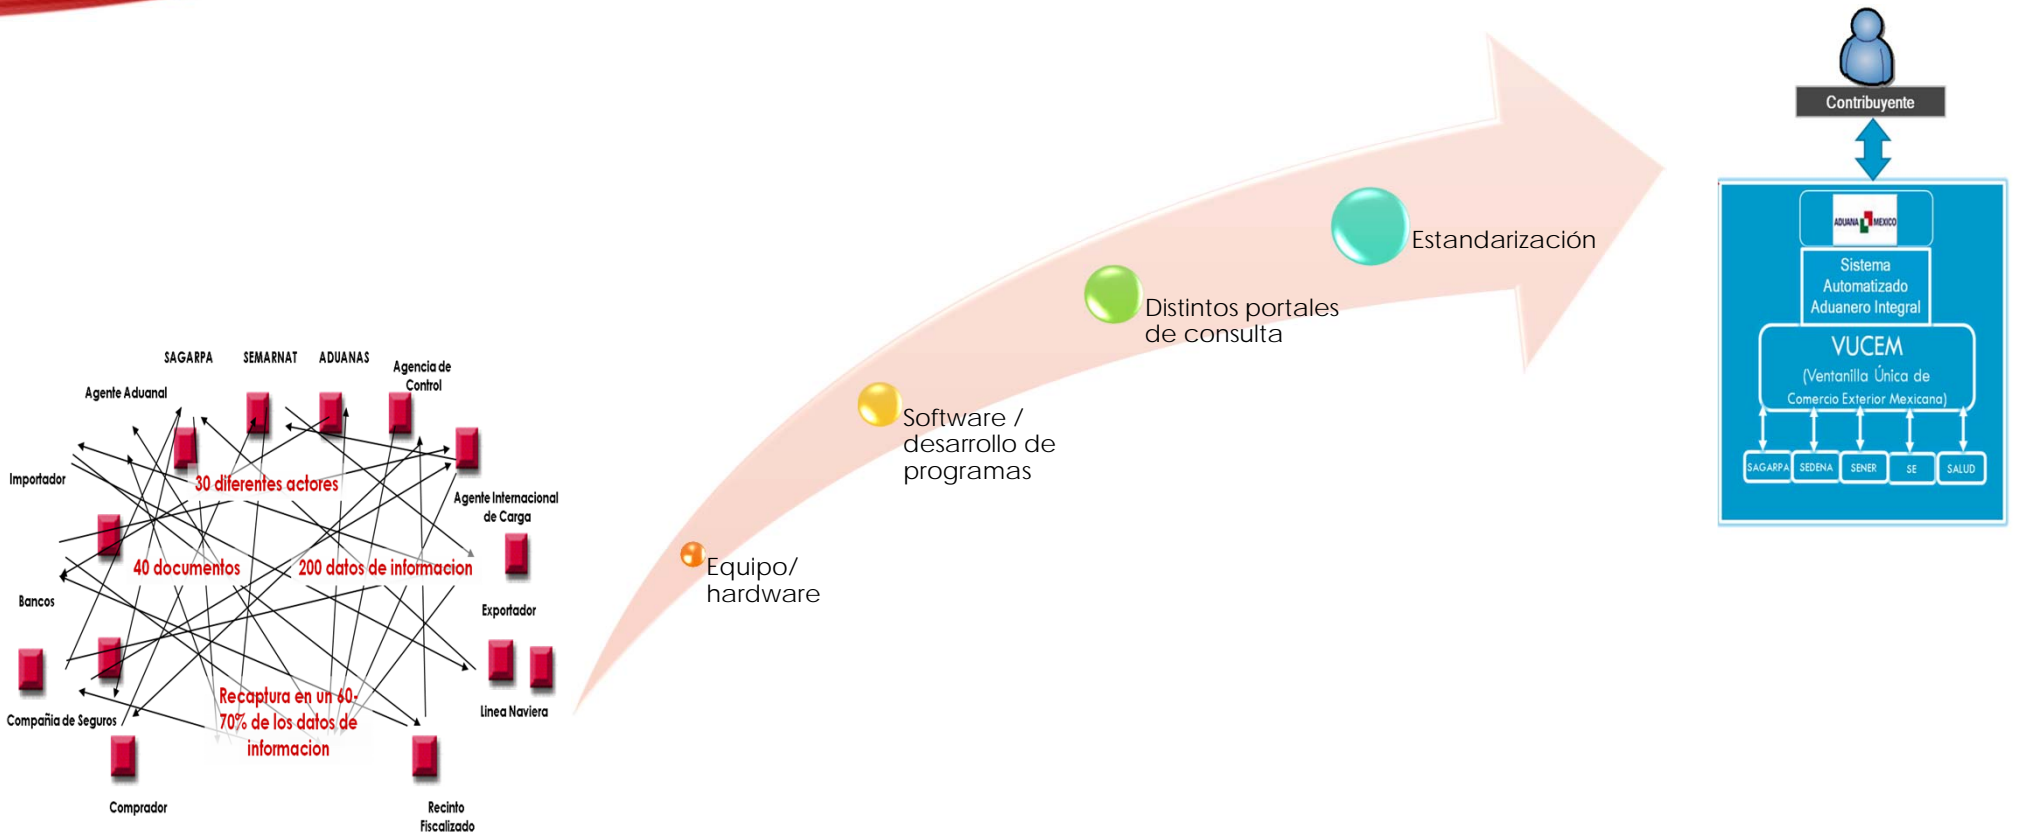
SAGARPA SEMARNAT ADUANAS Agencia de Control

Agente Aduanal

Importador

30 diferentes actores

Agente Internacional de Carga

40 documentos

200 datos de informacion

Bancos

Exportador

Recaptura en un 60-70% de los datos de informacion

Compañia de Seguros

Linea Naviera

Comprador

Recinto Fiscalizado

Equipo/ hardware

Software / desarrollo de programas

Distintos portales de consulta

Estandarización

Contribuyente

ADUANA MEXICO

Sistema Automatizado Aduanero Integral

VUCEM (Ventanilla Única de Comercio Exterior Mexicana)

SAGARPA SEDENA SENER SE SALUD